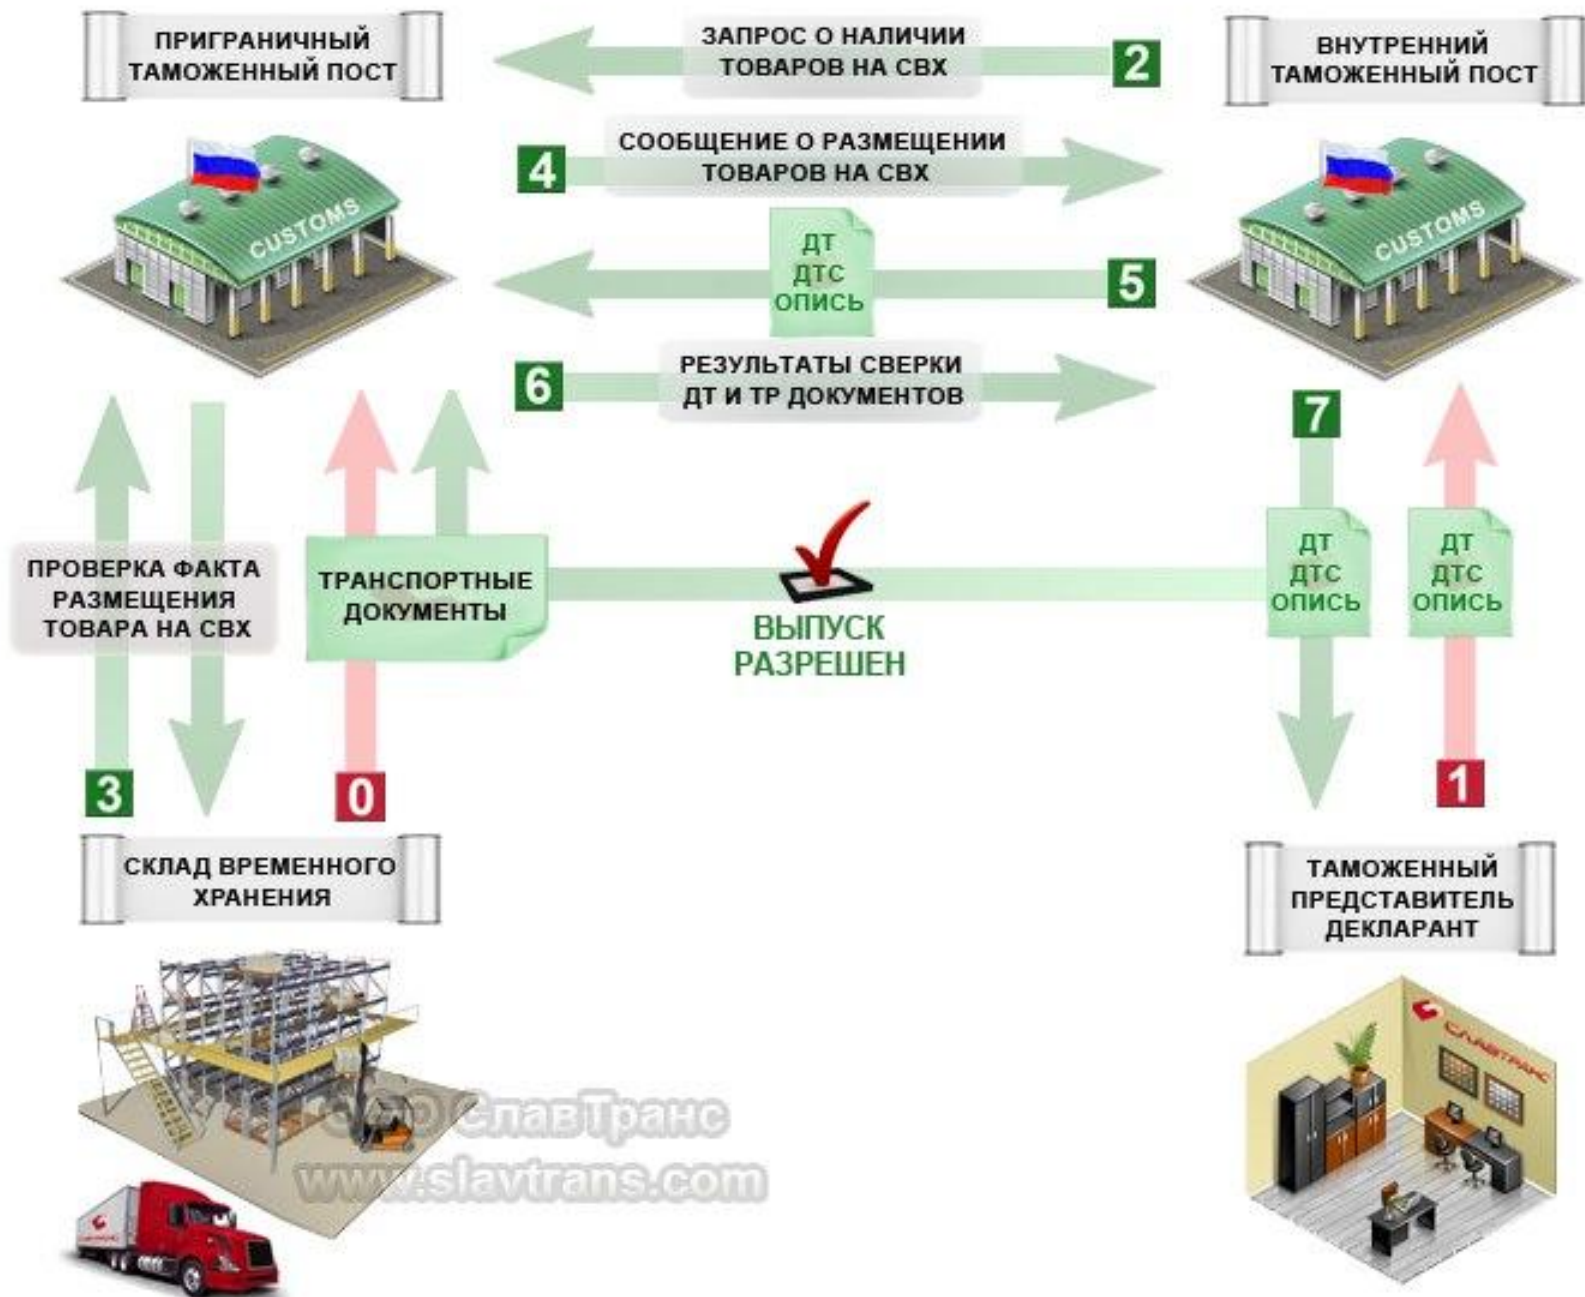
ПРИГРАНИЧНЫЙ ТАМОЖЕННЫЙ ПОСТ

ЗАПРОС О НАЛИЧИИ ТОВАРОВ НА СВХ

2

ВНУТРЕННИЙ ТАМОЖЕННЫЙ ПОСТ

4

СООБЩЕНИЕ О РАЗМЕЩЕНИИ ТОВАРОВ НА СВХ

CUSTOMS

CUSTOMS

ДТ
ДТС
ОПИСЬ

5

6

РЕЗУЛЬТАТЫ СВЕРКИ ДТ И ТР ДОКУМЕНТОВ

7

ПРОВЕРКА ФАКТА РАЗМЕЩЕНИЯ ТОВАРА НА СВХ

ТРАНСПОРТНЫЕ ДОКУМЕНТЫ

ВЫПУСК РАЗРЕШЕН

ДТ
ДТС
ОПИСЬ

ДТ
ДТС
ОПИСЬ

3

0

1

СКЛАД ВРЕМЕННОГО ХРАНЕНИЯ

ТАМОЖЕННЫЙ ПРЕДСТАВИТЕЛЬ ДЕКЛАРАНТ

ООО СлавТранс
www.slavtrans.com

СЛАВТРАНС